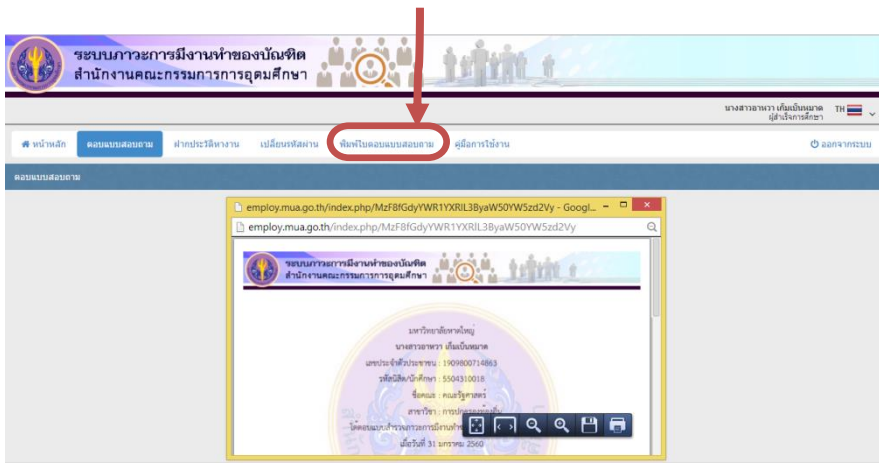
ระบบภาวะการมีงานทำของบัณฑิต
สำนักงานคณะกรรมการการอุดมศึกษา

นางสาวอาพวา เต็มเป็นหมาด
ผู้สำเร็จการศึกษา

TH

หน้าหลัก
ตอบแบบสอบถาม
ฝากประวัติหางาน
เปลี่ยนรหัสผ่าน
พิมพ์ใบตอบแบบสอบถาม
คู่มือการใช้งาน
ออกจากระบบ

ตอบแบบสอบถาม

employ.mua.go.th/index.php/MzF8fGdyYWR1YXRlL3ByaW50YW5zd2Vy - Googl...

employ.mua.go.th/index.php/MzF8fGdyYWR1YXRlL3ByaW50YW5zd2Vy

ระบบภาวะการมีงานทำของบัณฑิต
สำนักงานคณะกรรมการการอุดมศึกษา

มหาวิทยาลัยหาดใหญ่
นางสาวอาพวา เต็มเป็นหมาด
เลขประจำตัวประชาชน : 1909800714863
รหัสนิสิต/นักศึกษา : 5504310018
ชื่อคณะ : คณะรัฐศาสตร์
สาขาวิชา : การปกครอง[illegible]
ได้ตอบแบบสำรวจภาวะการมีงานทำ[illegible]
เมื่อวันที่ 31 มกราคม 2560